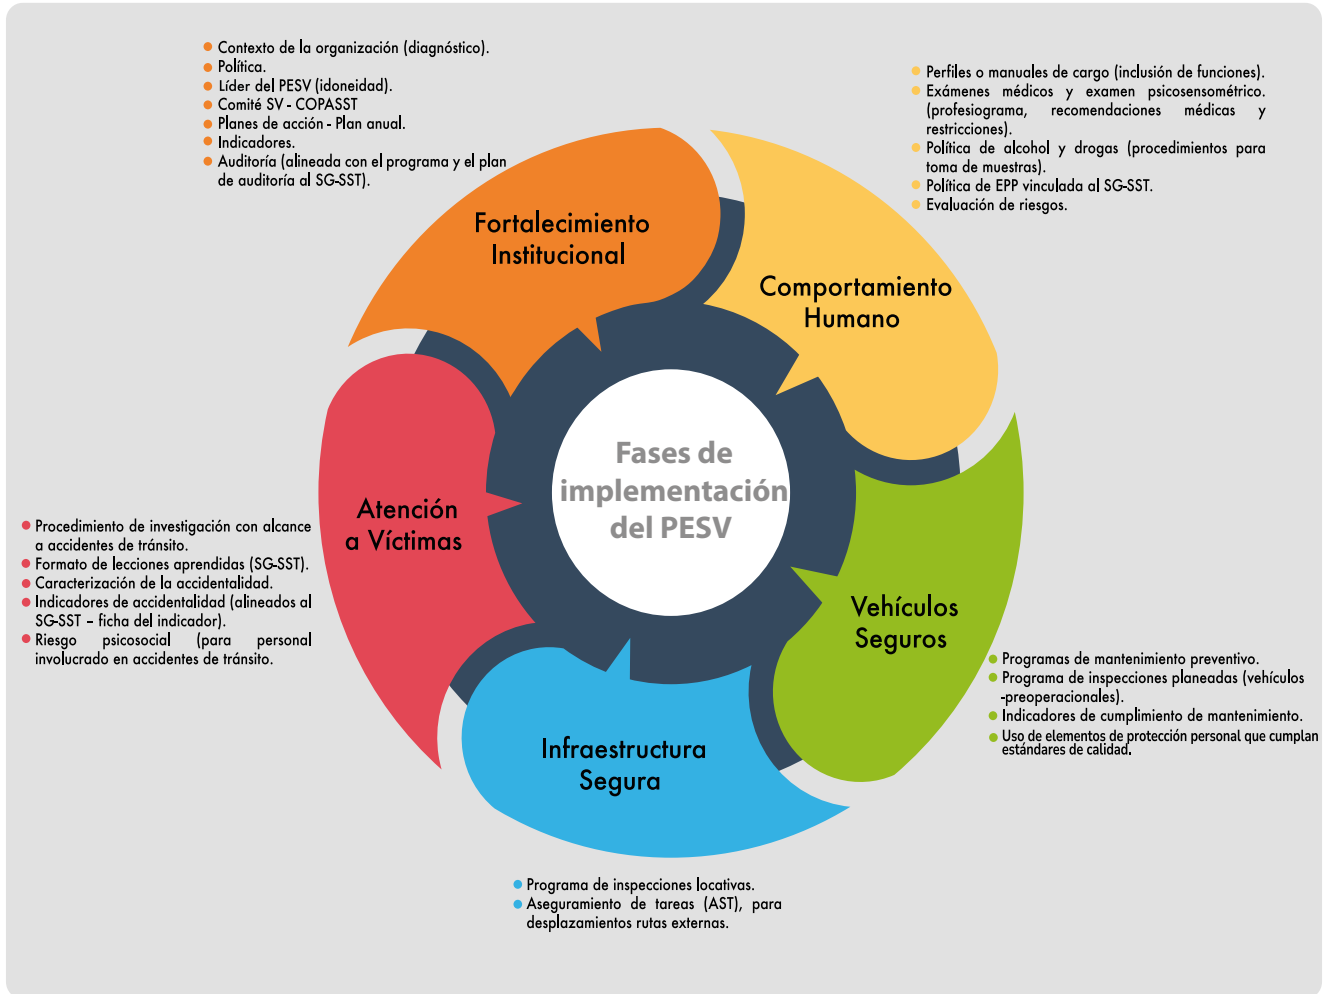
- Contexto de la organización (diagnóstico).
- Política.
- Líder del PESV (idoneidad).
- Comité SV - COPASST
- Planes de acción - Plan anual.
- Indicadores.
- Auditoría (alineada con el programa y el plan de auditoría al SG-SST).

- Perfiles o manuales de cargo (inclusión de funciones).
- Exámenes médicos y examen psicosensométrico. (profesiograma, recomendaciones médicas y restricciones).
- Política de alcohol y drogas (procedimientos para toma de muestras).
- Política de EPP vinculada al SG-SST.
- Evaluación de riesgos.

Fortalecimiento Institucional

Comportamiento Humano

Fases de implementación del PESV

Atención a Víctimas

Vehículos Seguros

Infraestructura Segura

- Procedimiento de investigación con alcance a accidentes de tránsito.
- Formato de lecciones aprendidas (SG-SST).
- Caracterización de la accidentalidad.
- Indicadores de accidentalidad (alineados al SG-SST – ficha del indicador).
- Riesgo psicosocial (para personal involucrado en accidentes de tránsito.

- Programas de mantenimiento preventivo.
- Programa de inspecciones planeadas (vehículos -preoperacionales).
- Indicadores de cumplimiento de mantenimiento.
- Uso de elementos de protección personal que cumplan estándares de calidad.

- Programa de inspecciones locativas.
- Aseguramiento de tareas (AST), para desplazamientos rutas externas.